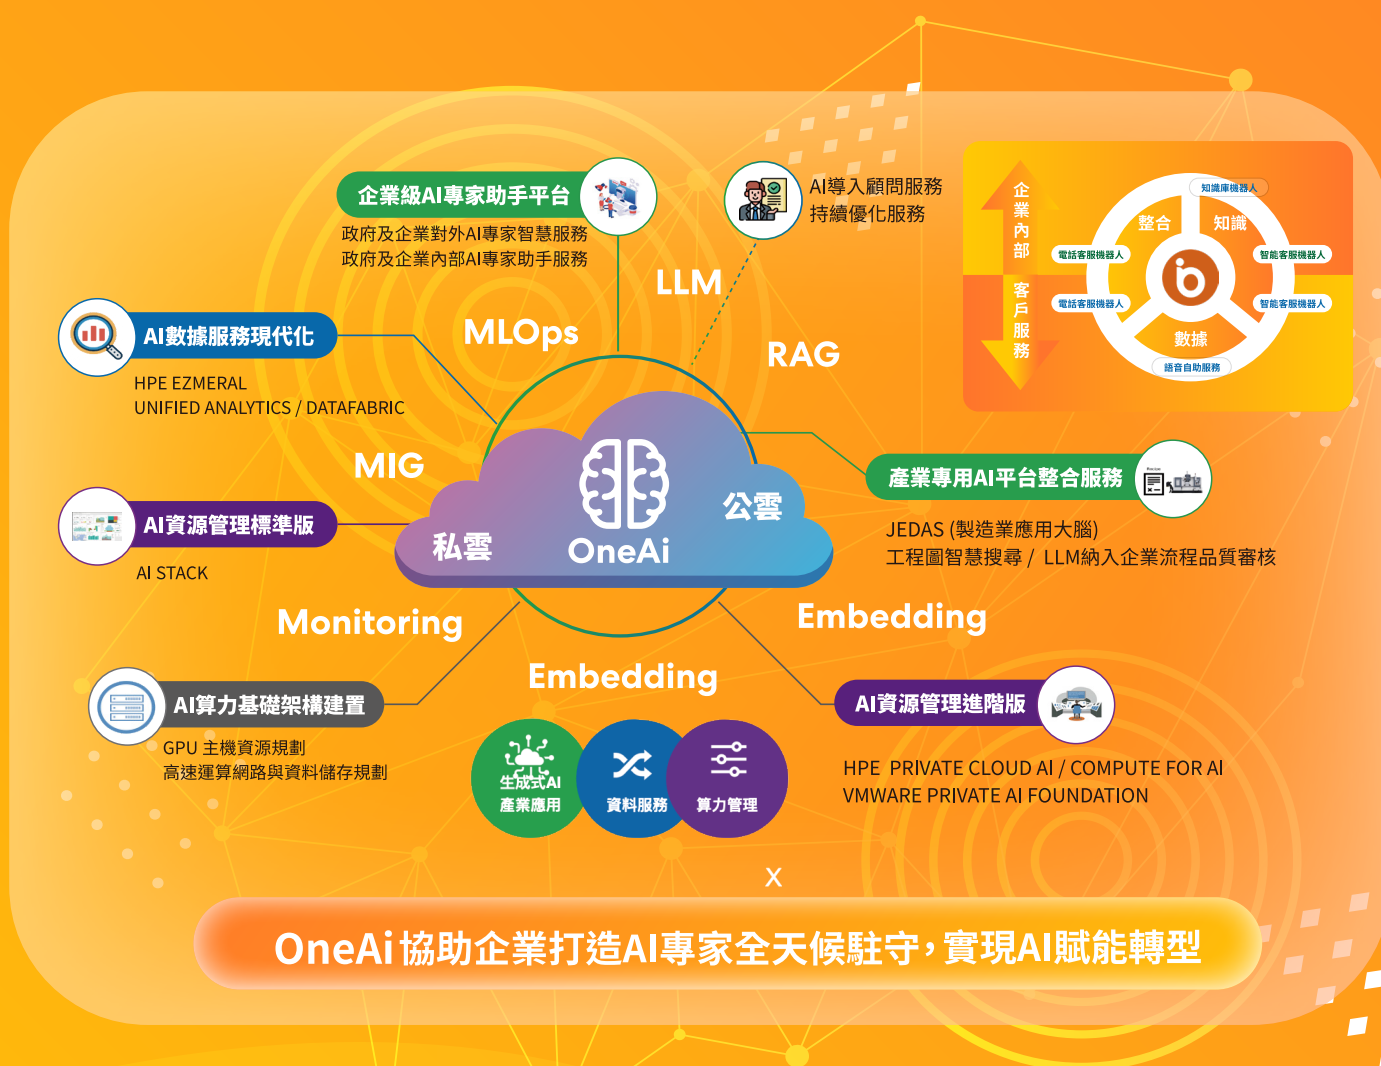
企業級AI專家助手平台
政府及企業對外AI專家智慧服務
政府及企業內部AI專家助手服務

AI導入顧問服務
持續優化服務

企業內部
客戶服務
知識庫機器人
整合
知識
電話客服機器人
智能客服機器人
電話客服機器人
智能客服機器人
數據
語音自助服務

AI數據服務現代化
HPE EZMERAL
UNIFIED ANALYTICS / DATAFABRIC

LLM
MLOps
RAG
MIG

AI資源管理標準版
AI STACK

私雲
OneAi
公雲

產業專用AI平台整合服務
JEDAS (製造業應用大腦)
工程圖智慧搜尋 / LLM納入企業流程品質審核

Monitoring
Embedding
Embedding

AI算力基礎架構建置
GPU 主機資源規劃
高速運算網路與資料儲存規劃

生成式AI
產業應用
資料服務
算力管理

AI資源管理進階版
HPE PRIVATE CLOUD AI / COMPUTE FOR AI
VMWARE PRIVATE AI FOUNDATION

X

OneAi 協助企業打造AI專家全天候駐守，實現AI賦能轉型